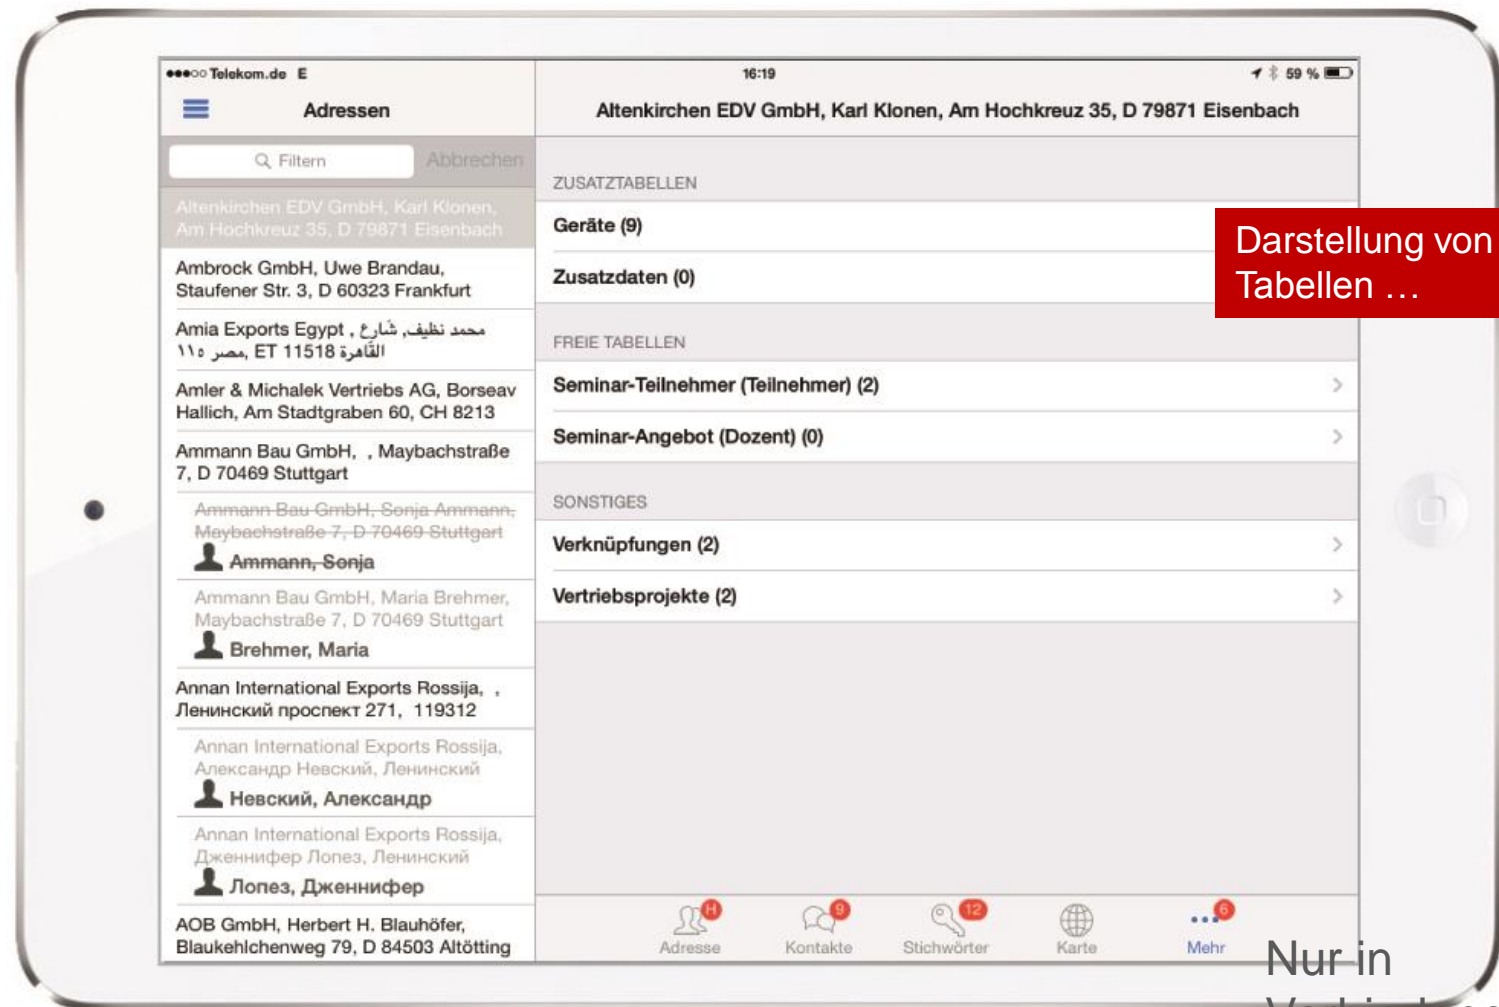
●●●○○ Telekom.de E
16:19
59 %

Adressen

Altenkirchen EDV GmbH, Karl Klonen, Am Hochkreuz 35, D 79871 Eisenbach

Filtern
Abbrechen

Altenkirchen EDV GmbH, Karl Klonen, Am Hochkreuz 35, D 79871 Eisenbach

Ambrock GmbH, Uwe Brandau, Staufener Str. 3, D 60323 Frankfurt

Amia Exports Egypt , محمد نظيف, شارع ١١٥ مصر, ET 11518 القاهرة

Amler & Michalek Vertriebs AG, Borseav Hallich, Am Stadtgraben 60, CH 8213

Ammann Bau GmbH, , Maybachstraße 7, D 70469 Stuttgart

Ammann Bau GmbH, Sonja Ammann, Maybachstraße 7, D 70469 Stuttgart
Ammann, Sonja

Ammann Bau GmbH, Maria Brehmer, Maybachstraße 7, D 70469 Stuttgart
Brehmer, Maria

Annan International Exports Rossija, , Ленинский проспект 271, 119312

Annan International Exports Rossija, Александр Невский, Ленинский
Невский, Александр

Annan International Exports Rossija, Дженнифер Лопез, Ленинский
Лопез, Дженнифер

AOB GmbH, Herbert H. Blauhöfer, Blaukehlchenweg 79, D 84503 Altötting

ZUSATZTABELLEN
Geräte (9)
Zusatzdaten (0)

FREIE TABELLEN
Seminar-Teilnehmer (Teilnehmer) (2)
Seminar-Angebot (Dozent) (0)

SONSTIGES
Verknüpfungen (2)
Vertriebsprojekte (2)

Darstellung von Tabellen …

H
Adresse
9
Kontakte
12
Stichwörter
Karte
6
Mehr

Nur in
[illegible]